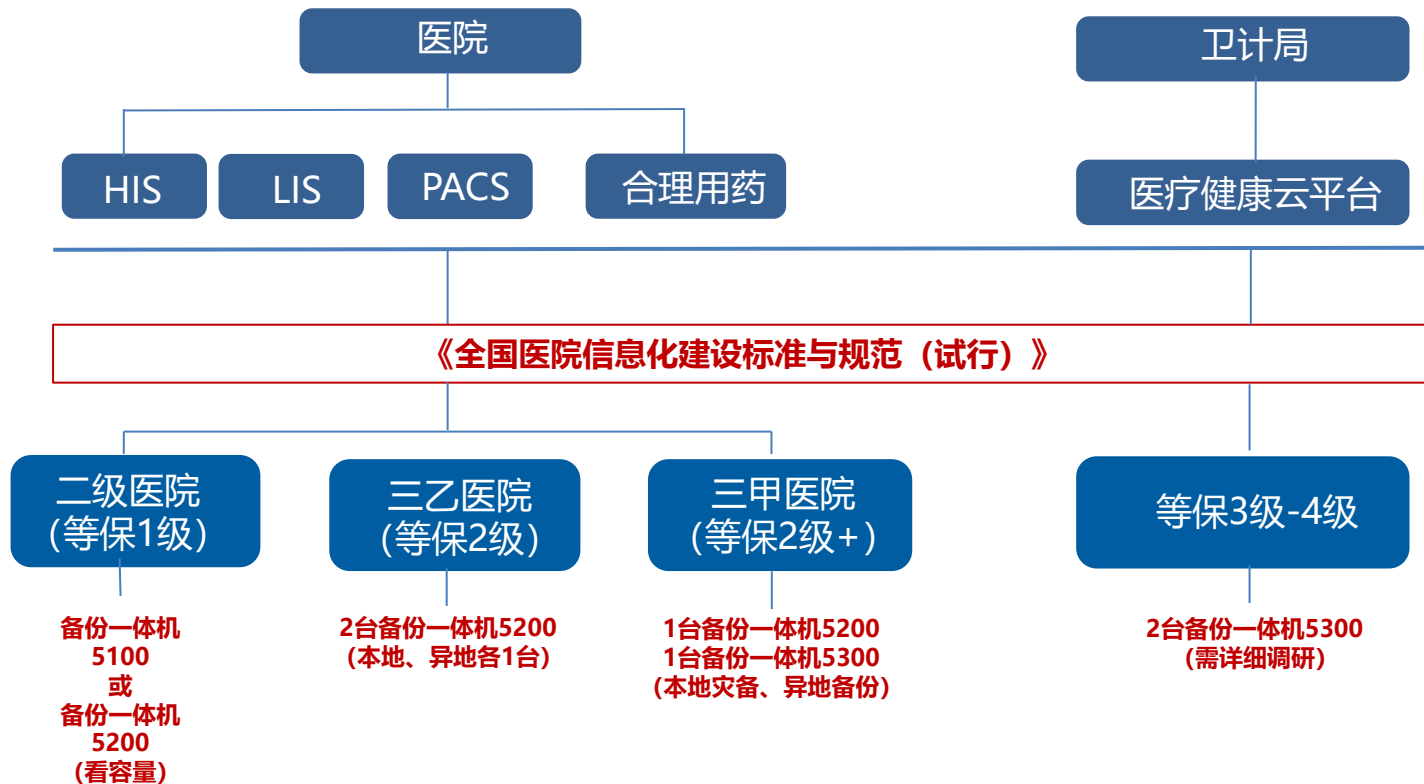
医院

HIS

LIS

PACS

合理用药

卫计局

医疗健康云平台

《全国医院信息化建设标准与规范（试行）》

二级医院
（等保1级）

三乙医院
（等保2级）

三甲医院
（等保2级+）

等保3级-4级

备份一体机
5100
或
备份一体机
5200
（看容量）

2台备份一体机5200
（本地、异地各1台）

1台备份一体机5200
1台备份一体机5300
（本地灾备、异地备份）

2台备份一体机5300
（需详细调研）